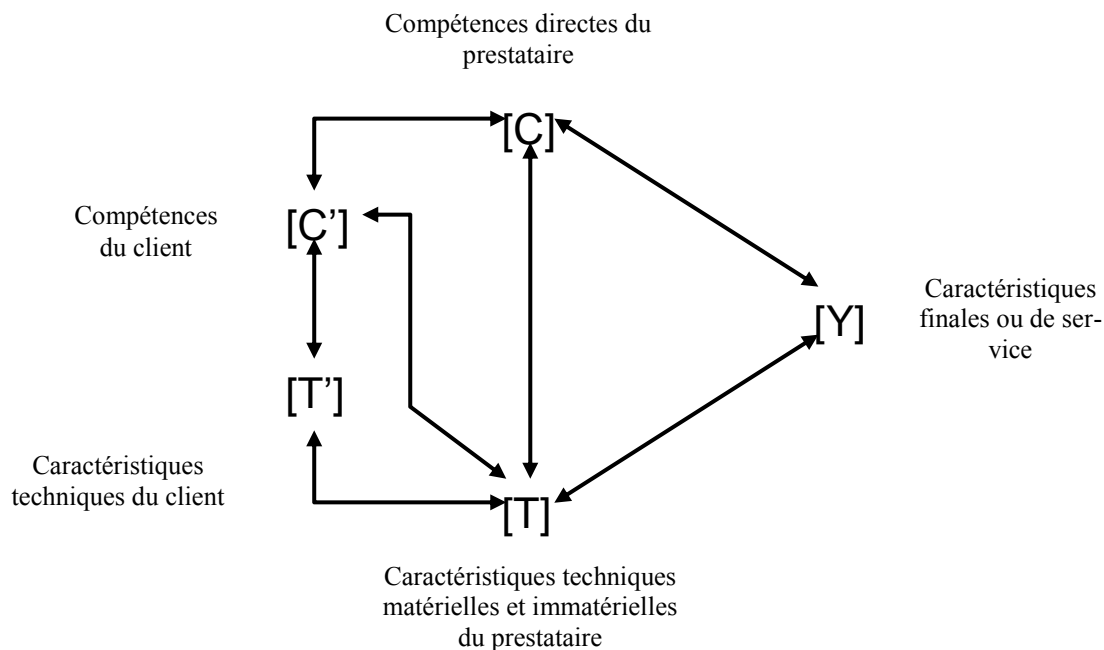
Compétences directes du prestataire

[C]

Compétences du client

[C']

[Y]

Caractéristiques finales ou de service

[T']

Caractéristiques techniques du client

[T]

Caractéristiques techniques matérielles et immatérielles du prestataire